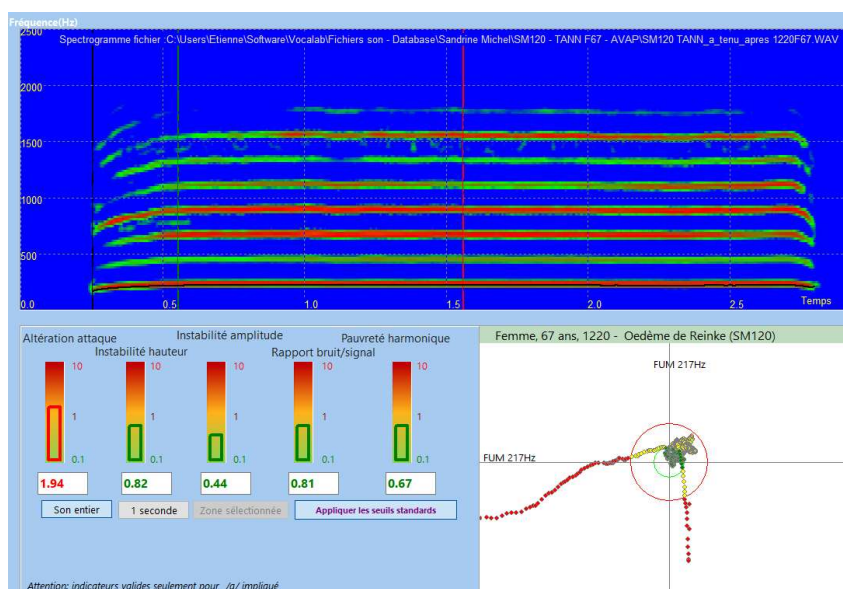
Fréquence(Hz)
2500
Spectrogramme fichier :C:\Users\Etienne\Software\Vocalab\Fichiers son - Database\Sandrine Michel\SM120 - TANN F67 - AVAP\SM120 TANN_a_tenu_apres 1220F67.WAV
2000
1500
1000
500
0.0
0.5
1.0
1.5
2.0
2.5
Temps

Altération attaque
Instabilité amplitude
Pauvreté harmonique
Instabilité hauteur
Rapport bruit/signal
10
1
0.1
10
1
0.1
10
1
0.1
10
1
0.1
10
1
0.1
1.94
0.82
0.44
0.81
0.67
Son entier
1 seconde
Zone sélectionnée
Appliquer les seuils standards
Attention: indicateurs valides seulement pour /a/ impliqué

Femme, 67 ans, 1220 - Oedème de Reinke (SM120)
FUM 217Hz
FUM 217Hz